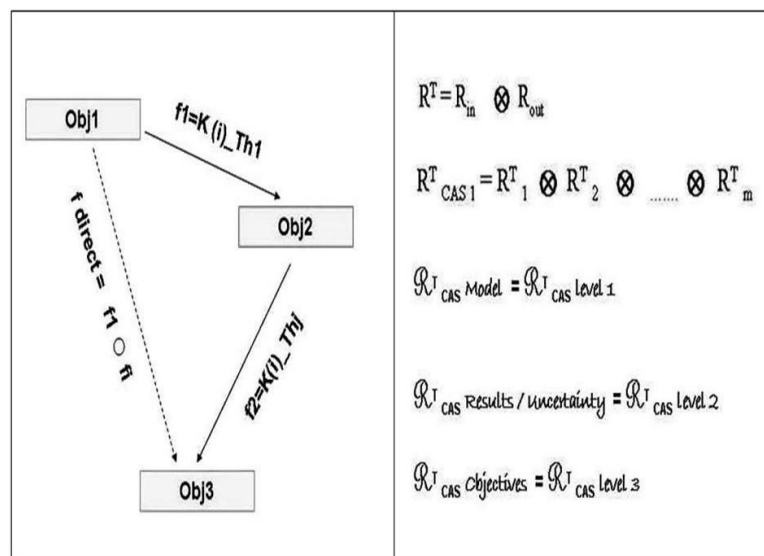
Obj1

f1=K (i)_Th1

Obj2

f direct = f1 ○ fi

f2=K(i)_Thj

Obj3

$R^T = R_{in} \otimes R_{out}$

$R^T_{CAS\,1} = R^T_1 \otimes R^T_2 \otimes \ldots\ldots \otimes R^T_m$

$\mathfrak{R}^T_{CAS\ Model} = \mathfrak{R}^T_{CAS\ level\ 1}$

$\mathfrak{R}^T_{CAS\ Results\ /\ uncertainty} = \mathfrak{R}^T_{CAS\ level\ 2}$

$\mathfrak{R}^T_{CAS\ Objectives} = \mathfrak{R}^T_{CAS\ level\ 3}$